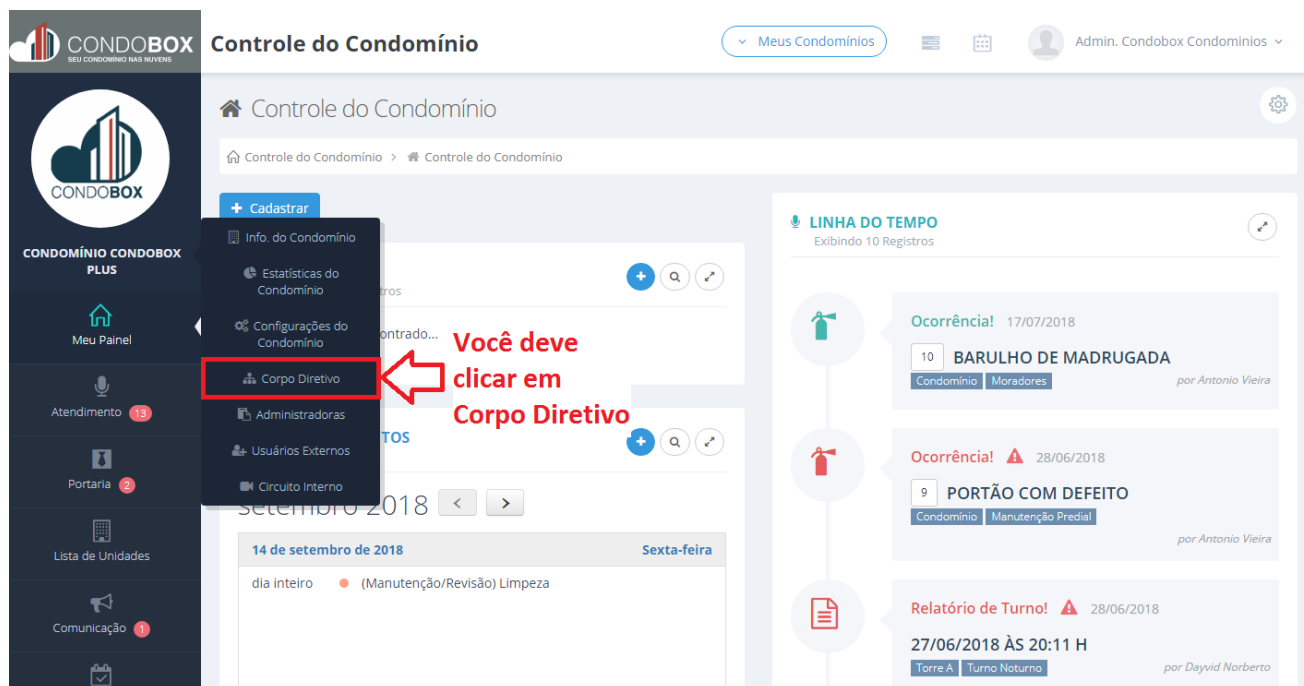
CONDOBOX
SEU CONDOMÍNIO NAS NUVENS

Controle do Condomínio

Meus Condomínios

Admin. Condobox Condominios

CONDOBOX

CONDOMÍNIO CONDOBOX PLUS

Meu Painel

Atendimento 13

Portaria 2

Lista de Unidades

Comunicação 1

Controle do Condomínio

Controle do Condomínio > Controle do Condomínio

+ Cadastrar

Info. do Condomínio
Estatísticas do Condomínio
Configurações do Condomínio
Corpo Diretivo
Administradoras
Usuários Externos
Circuito Interno

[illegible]tros

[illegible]ontrado...

Você deve clicar em Corpo Diretivo

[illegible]TOS

setembro 2018

| 14 de setembro de 2018 | Sexta-feira |
|---|---|
| dia inteiro (Manutenção/Revisão) Limpeza | |

LINHA DO TEMPO
Exibindo 10 Registros

Ocorrência! 17/07/2018
10 BARULHO DE MADRUGADA
Condomínio Moradores
por Antonio Vieira

Ocorrência! 28/06/2018
9 PORTÃO COM DEFEITO
Condomínio Manutenção Predial
por Antonio Vieira

Relatório de Turno! 28/06/2018
27/06/2018 ÀS 20:11 H
Torre A Turno Noturno
por Dayvid Norberto